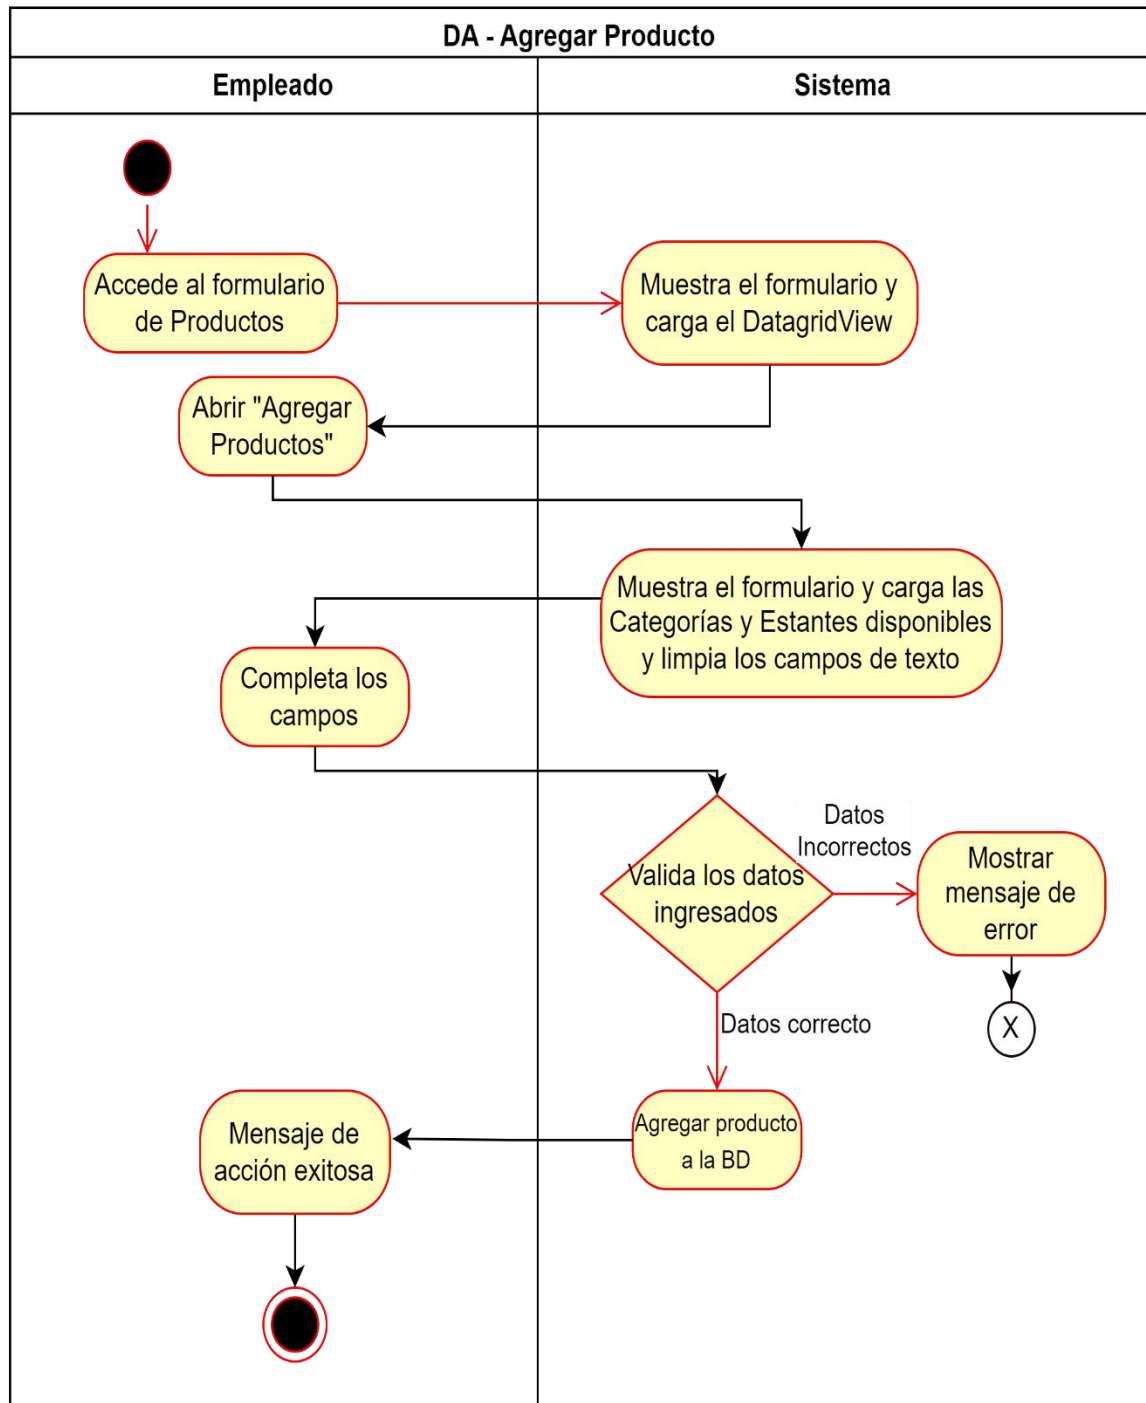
DA - Agregar Producto

Empleado

Sistema

Accede al formulario de Productos

Muestra el formulario y carga el DatagridView

Abrir "Agregar Productos"

Muestra el formulario y carga las Categorías y Estantes disponibles y limpia los campos de texto

Completa los campos

Valida los datos ingresados

Datos Incorrectos

Mostrar mensaje de error

X

Datos correcto

Agregar producto a la BD

Mensaje de acción exitosa